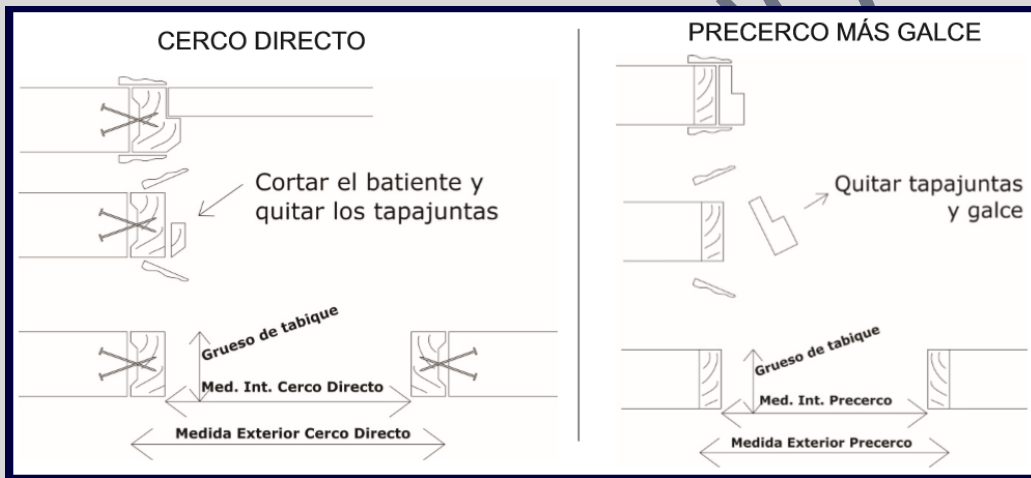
CERCO DIRECTO

Cortar el batiente y quitar los tapajuntas

Grueso de tabique

Med. Int. Cerco Directo

Medida Exterior Cerco Directo

PRECERCO MÁS GALCE

Quitar tapajuntas y galce

Grueso de tabique

Med. Int. Precerco

Medida Exterior Precerco